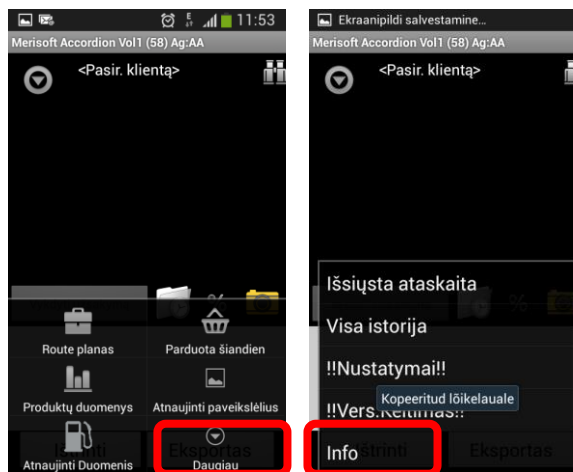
11:53

Merisoft Accordion Vol1 (58) Ag:AA

<Pasir. klientą>

Route planas

Parduota šiandien

Produktų duomenys

Atnaujinti paveikslėlius

Atnaujinti Duomenis

Daugiau

Ištrinti

Eksportas

Ekraanipildi salvestamine...

Merisoft Accordion Vol1 (58) Ag:AA

<Pasir. klientą>

Išsiųsta ataskaita

Visa istorija

!!Nustatymai!!

!!Vers.Keitimas!!

Kopeeritud lõikelauale

Info

Ištrinti

Eksportas